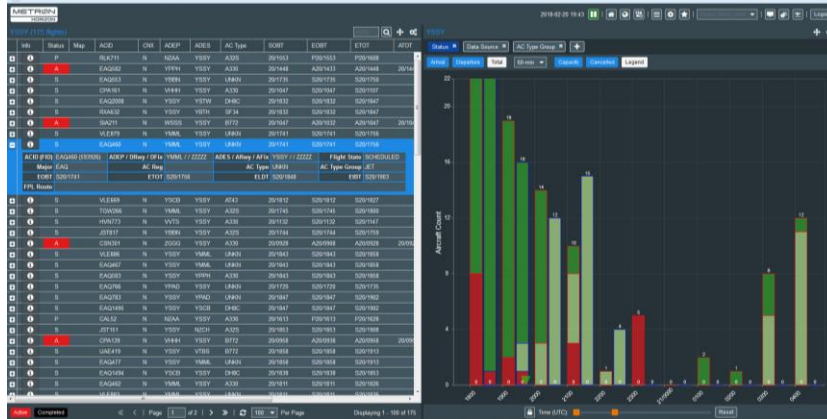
METRON HORIZON

2018-02-20 19:43

YSSY (175 flights)

| Info | Status | Map | ACID | CNX | ADEP | ADES | AC Type | SOBT | EOBT | ETOT | ATOT |
|---|---|---|---|---|---|---|---|---|---|---|---|
| | P | | RLK711 | | NZAA | YSSY | A320 | 20/1553 | P20/1553 | P20/1608 | |
| | A | | EAQ582 | N | YPPH | YSSY | A330 | 20/1448 | A20/1433 | A20/1448 | |
| | S | | EAQ553 | N | YBBN | YSSY | UNKN | 20/1735 | S20/1735 | S20/1750 | |
| | S | | CPA161 | N | VHHH | YSSY | A330 | 20/1047 | S20/1047 | S20/1102 | |
| | S | | EAQ2008 | N | YSSY | YSTW | DH8C | 20/1832 | S20/1832 | S20/1847 | |
| | S | | RXA632 | N | YSSY | YBTH | SF34 | 20/1833 | S20/1833 | S20/1847 | |
| | A | | SIA211 | N | WSSS | YSSY | B772 | 20/1047 | A20/1032 | A20/1047 | |
| | S | | VLE879 | N | YMML | YSSY | UNKN | 20/1741 | S20/1741 | S20/1756 | |
| | S | | EAQ460 | N | YMML | YSSY | UNKN | 20/1741 | S20/1741 | S20/1756 | |

ACID (FID) EAQ460 (693926) ADEP / Affwy / AFix YMML / / ZZZZZ ADES / Afwy / AFix YSSY / / ZZZZZ Flight State SCHEDULED
Major EAQ AC Reg AC Type UNKN AC Type Group JET
EOBT S20/1741 ETOT S20/1756 ELDT S20/1848 EIBT S20/1853
FPL Route

| | S | | VLE669 | N | YSCB | YSSY | AT43 | 20/1812 | S20/1812 | S20/1827 | |
|---|---|---|---|---|---|---|---|---|---|---|---|
| | S | | TGW266 | N | YMML | YSSY | A320 | 20/1745 | S20/1745 | S20/1800 | |
| | S | | HVN773 | N | VVTS | YSSY | A320 | 20/1132 | S20/1132 | S20/1147 | |
| | S | | JST817 | N | YBBN | YSSY | A320 | 20/1744 | S20/1744 | S20/1759 | |
| | A | | CSN301 | N | ZGGG | YSSY | A330 | 20/0928 | A20/0918 | A20/0928 | |
| | S | | VLE686 | N | YSSY | YMML | UNKN | 20/1843 | S20/1843 | S20/1858 | |
| | S | | EAQ667 | N | YSSY | YMML | UNKN | 20/1843 | S20/1843 | S20/1858 | |
| | S | | EAQ583 | N | YSSY | YPPH | A330 | 20/1843 | S20/1843 | S20/1858 | |
| | S | | EAQ766 | N | YPAD | YSSY | UNKN | 20/1720 | S20/1720 | S20/1735 | |
| | S | | EAQ783 | N | YSSY | YPAD | UNKN | 20/1847 | S20/1847 | S20/1902 | |
| | S | | EAQ1496 | N | YSSY | YSCB | DH8C | 20/1847 | S20/1847 | S20/1902 | |
| | P | | CAL52 | N | NZAA | YSSY | A330 | 20/1613 | P20/1613 | P20/1628 | |
| | S | | JST161 | N | YSSY | NZCH | A320 | 20/1853 | S20/1853 | S20/1908 | |
| | A | | CPA139 | N | VHHH | YSSY | B772 | 20/0958 | A20/0938 | A20/0958 | |
| | S | | UAE419 | N | YSSY | YTBS | B772 | 20/1858 | S20/1858 | S20/1913 | |
| | S | | EAQ477 | N | YSSY | YMML | UNKN | 20/1858 | S20/1858 | S20/1913 | |
| | S | | EAQ1494 | N | YSCB | YSSY | DH8C | 20/1838 | S20/1838 | S20/1853 | |
| | S | | EAQ462 | N | YMML | YSSY | A330 | 20/1811 | S20/1811 | S20/1826 | |

Active Completed | Page 1 of 2 | 100 Per Page | Displaying 1 - 100 of 175

YSSY
Status Data Source AC Type Group
Arrival Departure Total 60 min Capacity Cancelled Legend

Aircraft Count
22 16 12 8 4 0
22 19 16 14 12 10 15 4 5 2 1 8 12
1800 1900 2000 2100 2200 2300 2400 0100 0200 0300 0400 0500 0600

Time (UTC) Reset